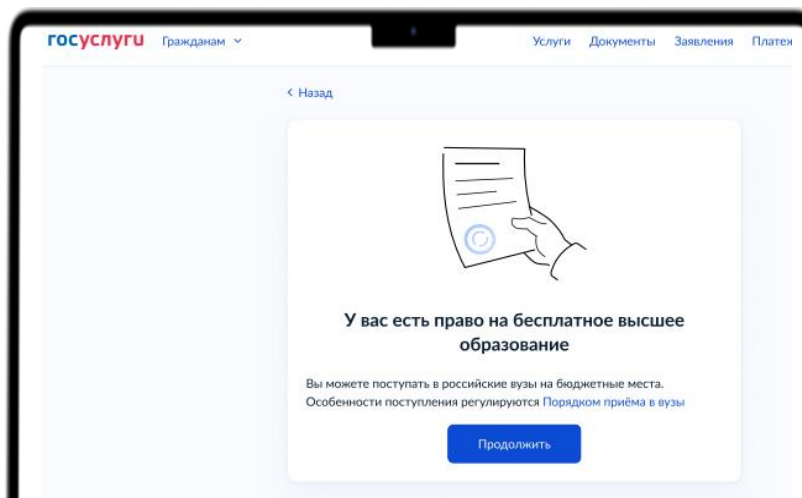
госуслуги Гражданам

Услуги Документы Заявления Платеж

‹ Назад

У вас есть право на бесплатное высшее образование

Вы можете поступать в российские вузы на бюджетные места. Особенности поступления регулируются Порядком приёма в вузы

Продолжить